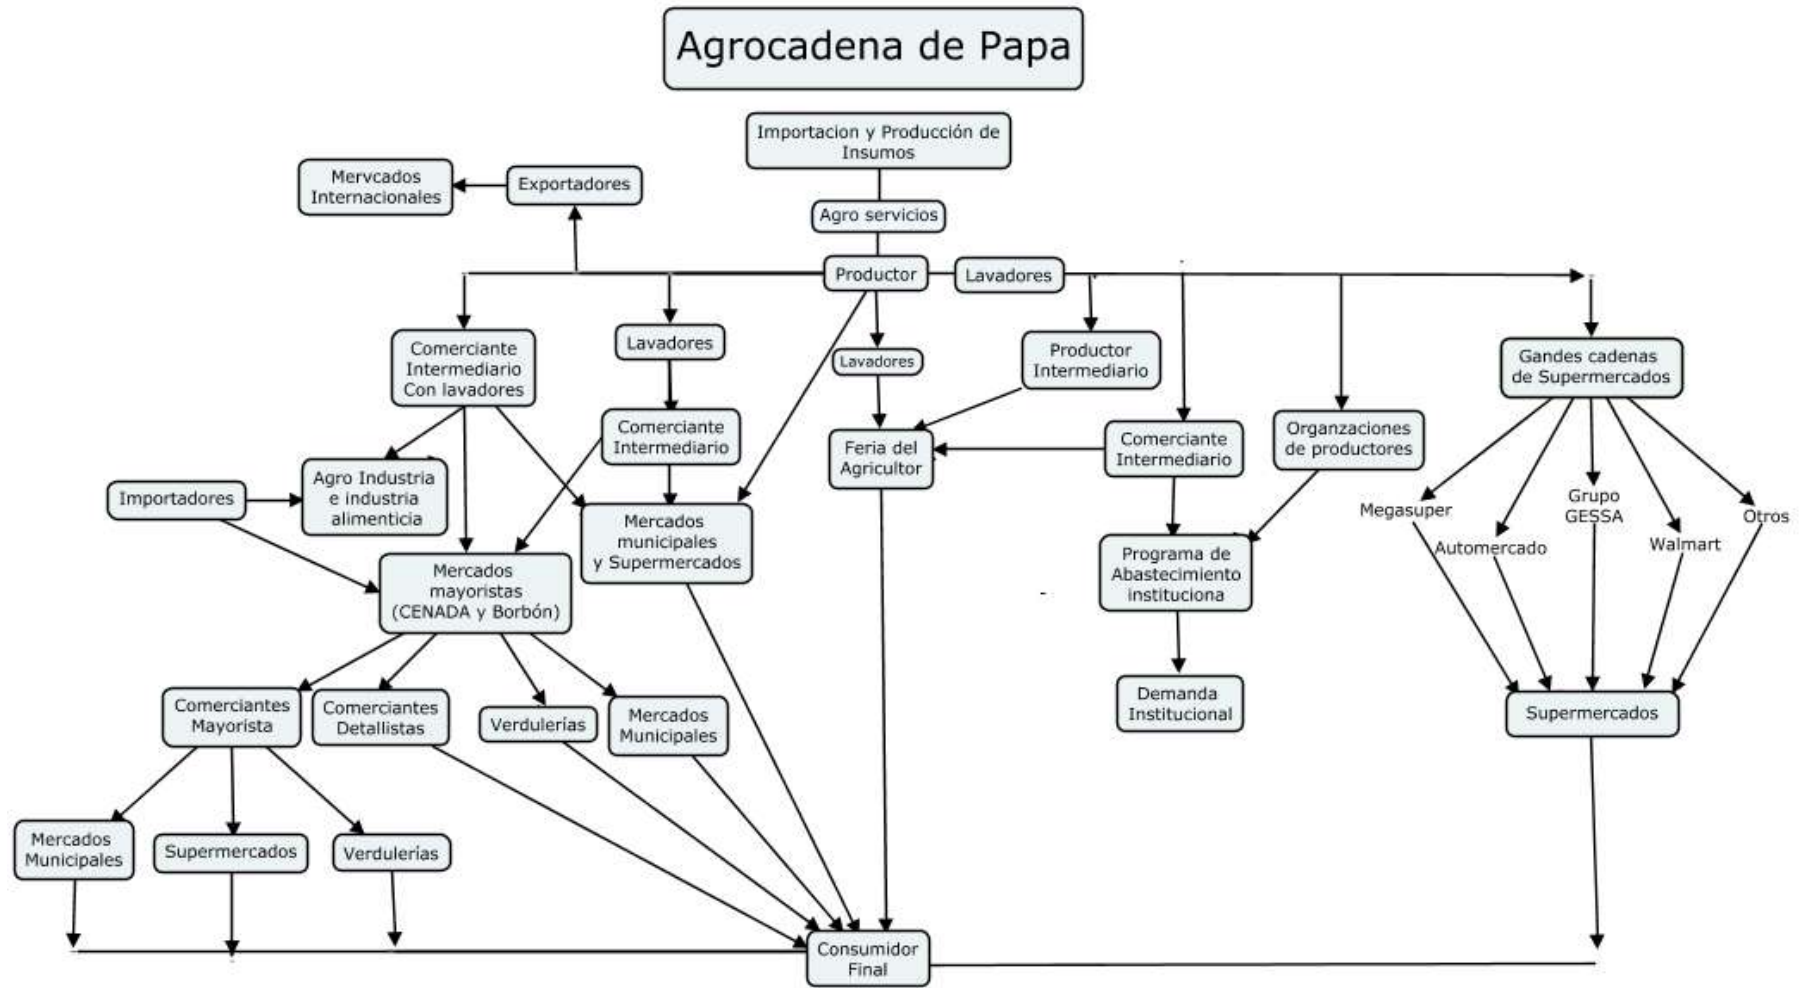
Agrocadena de Papa

Importacion y Producción de Insumos

Agro servicios

Mervcados Internacionales

Exportadores

Productor

Lavadores

Comerciante Intermediario Con lavadores

Lavadores

Lavadores

Productor Intermediario

Gandes cadenas de Supermercados

Comerciante Intermediario

Feria del Agricultor

Comerciante Intermediario

Organzaciones de productores

Importadores

Agro Industria e industria alimenticia

Mercados municipales y Supermercados

Megasuper

Grupo GESSA

Otros

Automercado

Walmart

Mercados mayoristas (CENADA y Borbón)

Programa de Abastecimiento instituciona

Demanda Institucional

Supermercados

Comerciantes Mayorista

Comerciantes Detallistas

Verdulerías

Mercados Municipales

Mercados Municipales

Supermercados

Verdulerías

Consumidor Final